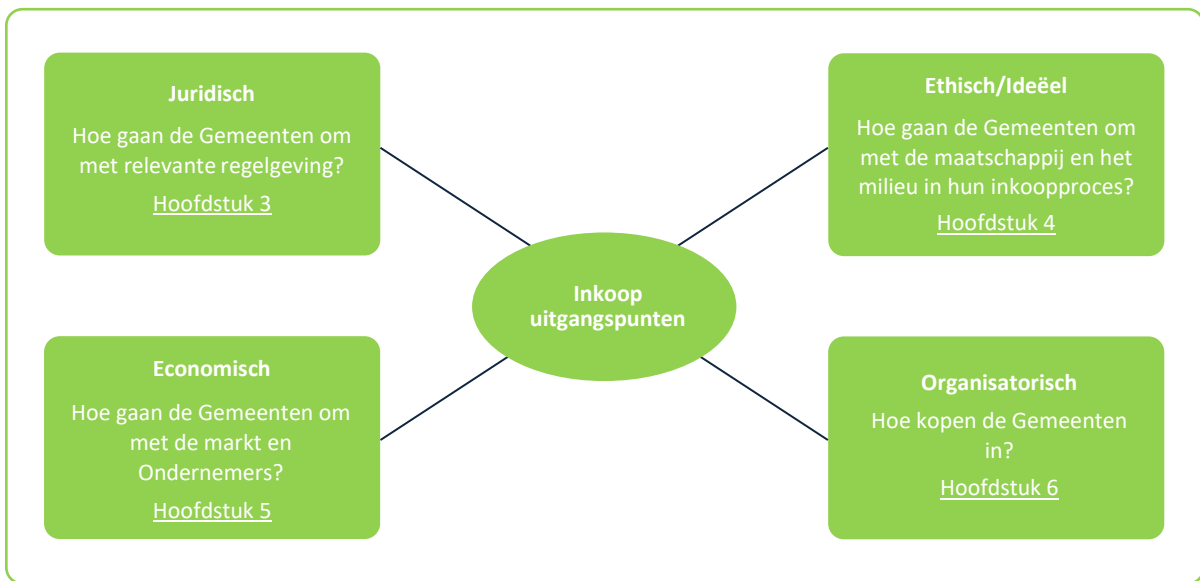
**Juridisch**

Hoe gaan de Gemeenten om met relevante regelgeving?

Hoofdstuk 3

**Ethisch/Ideëel**

Hoe gaan de Gemeenten om met de maatschappij en het milieu in hun inkoopproces?

Hoofdstuk 4

**Inkoop uitgangspunten**

**Economisch**

Hoe gaan de Gemeenten om met de markt en Ondernemers?

Hoofdstuk 5

**Organisatorisch**

Hoe kopen de Gemeenten in?

Hoofdstuk 6